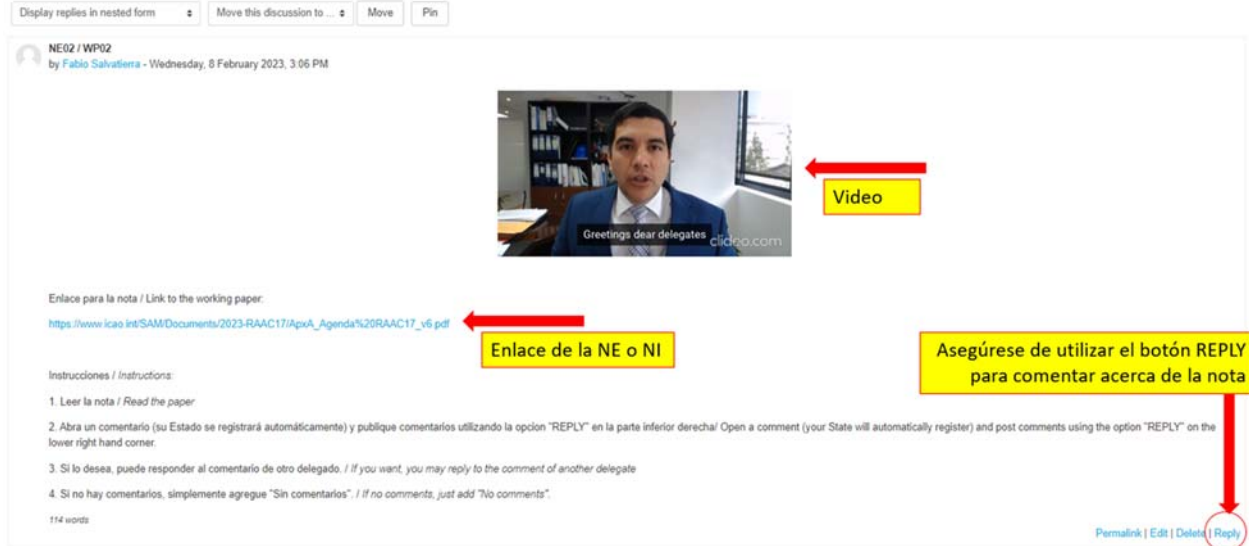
Display replies in nested form
Move this discussion to ...
Move
Pin

NE02 / WP02
by Fabio Salvatierra - Wednesday, 8 February 2023, 3:06 PM

Greetings dear delegates
clideo.com

Video

Enlace para la nota / Link to the working paper:

https://www.icao.int/SAM/Documents/2023-RAAC17/ApxA_Agenda%20RAAC17_v6.pdf

Enlace de la NE o NI

Asegúrese de utilizar el botón REPLY para comentar acerca de la nota

Instrucciones / Instructions:

1. Leer la nota / Read the paper

2. Abra un comentario (su Estado se registrará automáticamente) y publique comentarios utilizando la opcion "REPLY" en la parte inferior derecha/ Open a comment (your State will automatically register) and post comments using the option "REPLY" on the lower right hand corner.

3. Si lo desea, puede responder al comentario de otro delegado. / If you want, you may reply to the comment of another delegate

4. Si no hay comentarios, simplemente agregue "Sin comentarios". / If no comments, just add "No comments".

114 words

Permalink | Edit | Delete | Reply